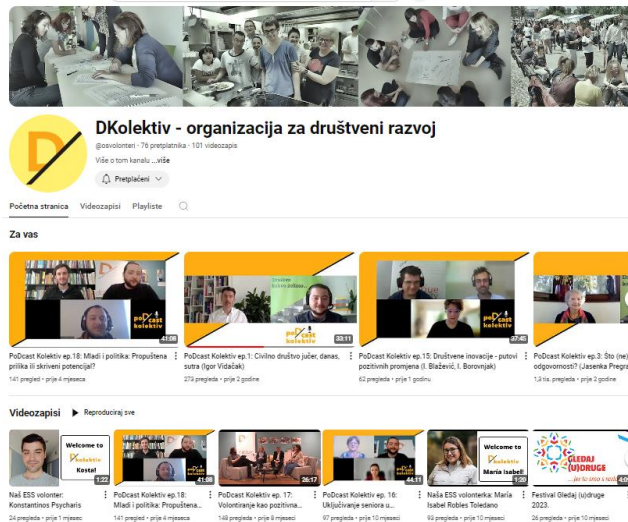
DKolektiv - organizacija za društveni razvoj

@osvolonteri · 76 pretplatnika · 101 videozapis

Više o tom kanalu ...više

Pretplaćeni

Početna stranica | Videozapisi | Playliste

Za vas

PoDcast kolektiv 41:08
PoDcast Kolektiv ep.18: Mladi i politika: Propuštena prilika ili skriveni potencijal?
141 pregled · prije 4 mjeseca

PoDcast kolektiv 33:11
PoDcast Kolektiv ep.1: Civilno društvo jučer, danas, sutra (Igor Vidačak)
273 pregleda · prije 2 godine

PoDcast kolektiv 37:45
PoDcast Kolektiv ep.15: Društvene inovacije - putovi pozitivnih promjena (I. Blažević, I. Boronjak)
62 pregleda · prije 1 godinu

PoDcast Kolektiv ep.3: Što (ne) odgovornosti? (Jasenka Pregr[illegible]
1,3 tis. pregleda · prije 2 godine

Videozapisi | Reproduciraj sve

Welcome to DKolektiv Kosta! 1:22
Naš ESS volonter: Konstantinos Psycharis
24 pregleda · prije 1 mjesec

41:08
PoDcast Kolektiv ep.18: Mladi i politika: Propuštena...
141 pregled · prije 4 mjeseca

26:17
PoDcast Kolektiv ep. 17: Volontiranje kao pozitivna...
148 pregleda · prije 8 mjeseci

44:11
PoDcast Kolektiv ep. 16: Uključivanje seniora u...
97 pregleda · prije 10 mjeseci

Welcome to DKolektiv María Isabel! 1:20
Naša ESS volonterka: María Isabel Robles Toledano
99 pregleda · prije 10 mjeseci

GLEDAJ (U)DRUGE ...jer to smo i svi! 4:0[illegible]
Festival Gledaj (u)druge 2023.
26 pregleda · prije 1 godinu